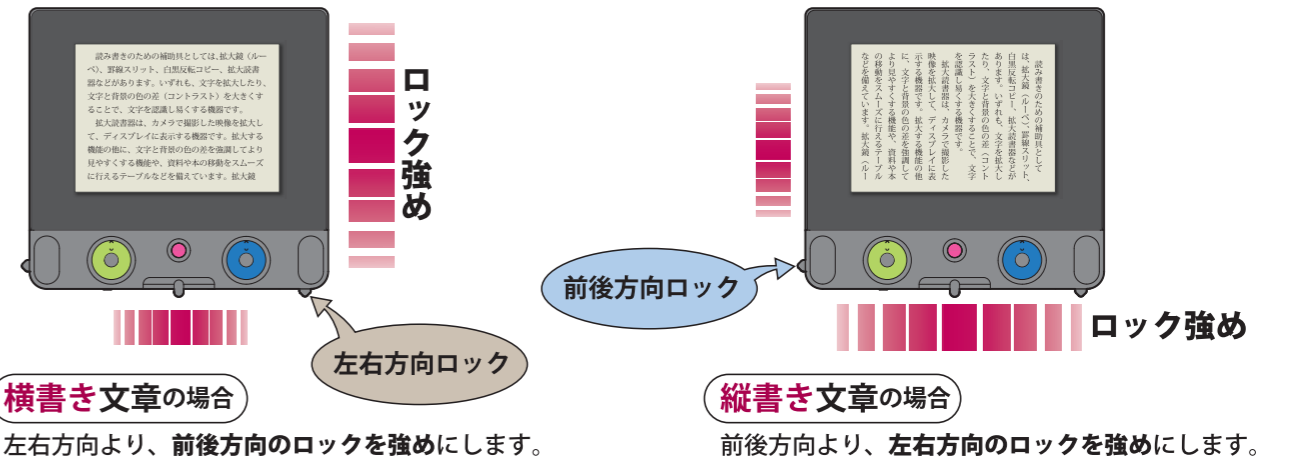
読み書きのための補助具としては、拡大鏡（ルーペ）、罫線スリット、白黒反転コピー、拡大読書器などがあります。いずれも、文字を拡大したり、文字と背景の色の差（コントラスト）を大きくすることで、文字を認識し易くする機器です。

拡大読書器は、カメラで撮影した映像を拡大して、ディスプレイに表示する機器です。拡大する機能の他に、文字と背景の色の差を強調してより見やすくする機能や、資料や本の移動をスムーズに行えるテーブルなどを備えています。拡大鏡

ロック強め

左右方向ロック

横書き文章の場合

左右方向より、前後方向のロックを強めにします。

読み書きのための補助具としては、拡大鏡（ルーペ）、罫線スリット、白黒反転コピー、拡大読書器などがあります。いずれも、文字を拡大したり、文字と背景の色の差（コントラスト）を大きくすることで、文字を認識し易くする機器です。

拡大読書器は、カメラで撮影した映像を拡大して、ディスプレイに表示する機器です。拡大する機能の他に、文字と背景の色の差を強調してより見やすくする機能や、資料や本の移動をスムーズに行えるテーブルなどを備えています。拡大鏡（ルー

前後方向ロック

ロック強め

縦書き文章の場合

前後方向より、左右方向のロックを強めにします。